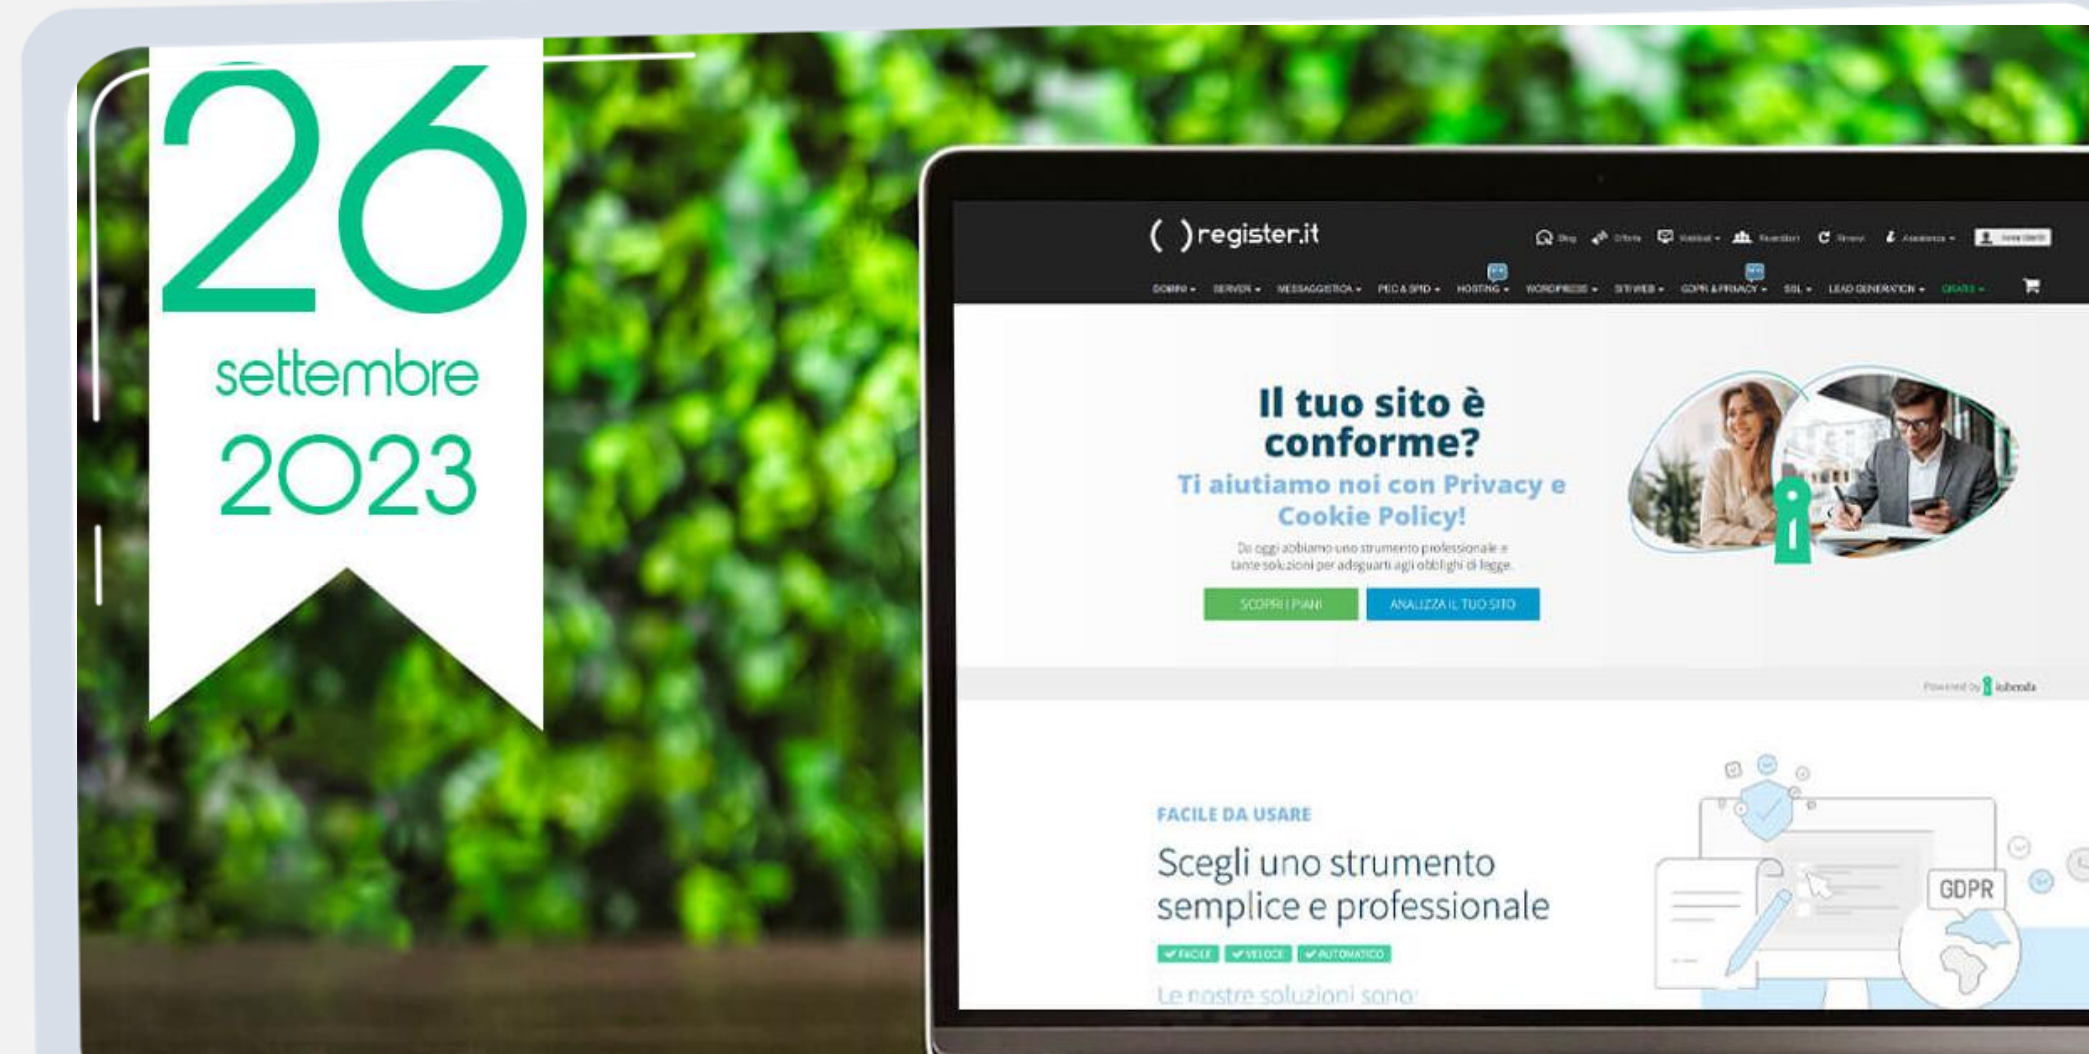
26
settembre
2023

( )register.it

Blog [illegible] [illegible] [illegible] Rinnovi Assistenza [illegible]

DOMINI SERVER MESSAGGISTICA PEC & SPID HOSTING WORDPRESS SITI WEB GDPR & PRIVACY SSL LEAD GENERATION GRATIS

Il tuo sito è conforme?

Ti aiutiamo noi con Privacy e Cookie Policy!

Da oggi abbiamo uno strumento professionale e tante soluzioni per adeguarti agli obblighi di legge.

SCOPRI I PIANI
ANALIZZA IL TUO SITO

Powered by iubenda

FACILE DA USARE

Scegli uno strumento semplice e professionale

FACILE VELOCE AUTOMATICO

Le nostre soluzioni sono

GDPR